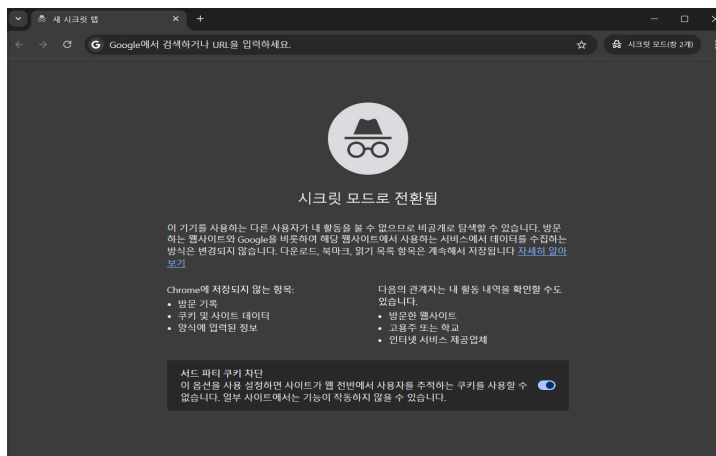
새 시크릿 탭
Google에서 검색하거나 URL을 입력하세요.
시크릿 모드(창 2개)

시크릿 모드로 전환됨

이 기기를 사용하는 다른 사용자가 내 활동을 볼 수 없으므로 비공개로 탐색할 수 있습니다. 방문하는 웹사이트와 Google을 비롯하여 해당 웹사이트에서 사용하는 서비스에서 데이터를 수집하는 방식은 변경되지 않습니다. 다운로드, 북마크, 읽기 목록 항목은 계속해서 저장됩니다 자세히 알아보기

Chrome에 저장되지 않는 항목:
• 방문 기록
• 쿠키 및 사이트 데이터
• 양식에 입력된 정보

다음의 관계자는 내 활동 내역을 확인할 수도 있습니다.
• 방문한 웹사이트
• 고용주 또는 학교
• 인터넷 서비스 제공업체

서드 파티 쿠키 차단
이 옵션을 사용 설정하면 사이트가 웹 전반에서 사용자를 추적하는 쿠키를 사용할 수 없습니다. 일부 사이트에서는 기능이 작동하지 않을 수 있습니다.